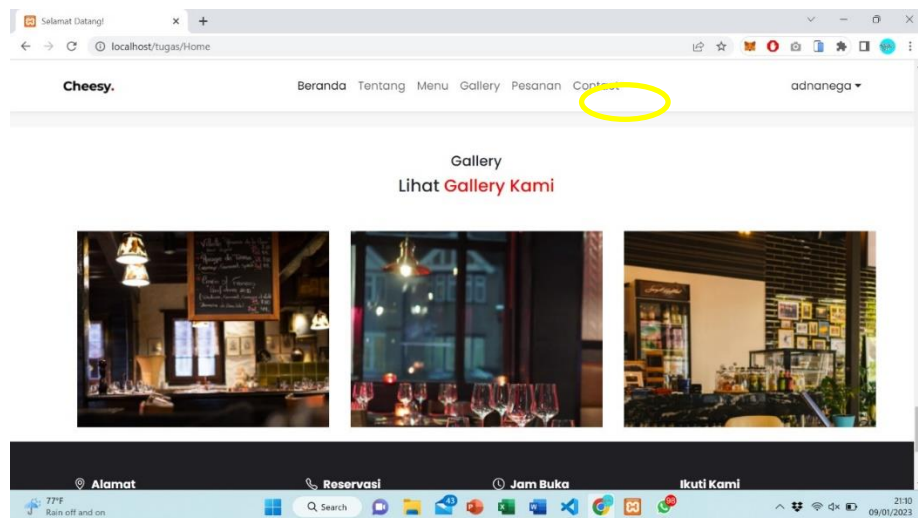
Selamat Datang!

localhost/tugas/Home

Cheesy.

Beranda Tentang Menu Gallery Pesanan Contact

adnanega

Gallery

Lihat Gallery Kami

Alamat

Reservasi

Jam Buka

Ikuti Kami

77°F
Rain off and on

Search

21:10
09/01/2023